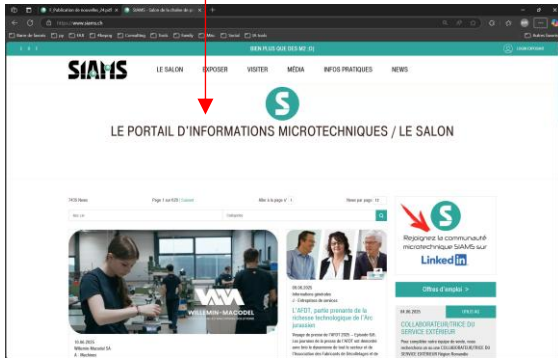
https://www.siams.ch

BIEN PLUS QUE DES M2 (!)

SIAMS

LE SALON EXPOSER VISITER MÉDIA INFOS PRATIQUES NEWS

LE PORTAIL D'INFORMATIONS MICROTECHNIQUES / LE SALON

Page 1 sur 826

WILLEMIN-MACODEL

15.06.2025
Willemin Macodel SA

05.06.2025
Informations générales

L'AFDT, partie prenante de la richesse technologique de l'Arc jurassien

Rejoignez la communauté microtechnique SIAMS sur LinkedIn

Offres d'emploi >

COLLABORATEUR/TRICE DU SERVICE EXTÉRIEUR